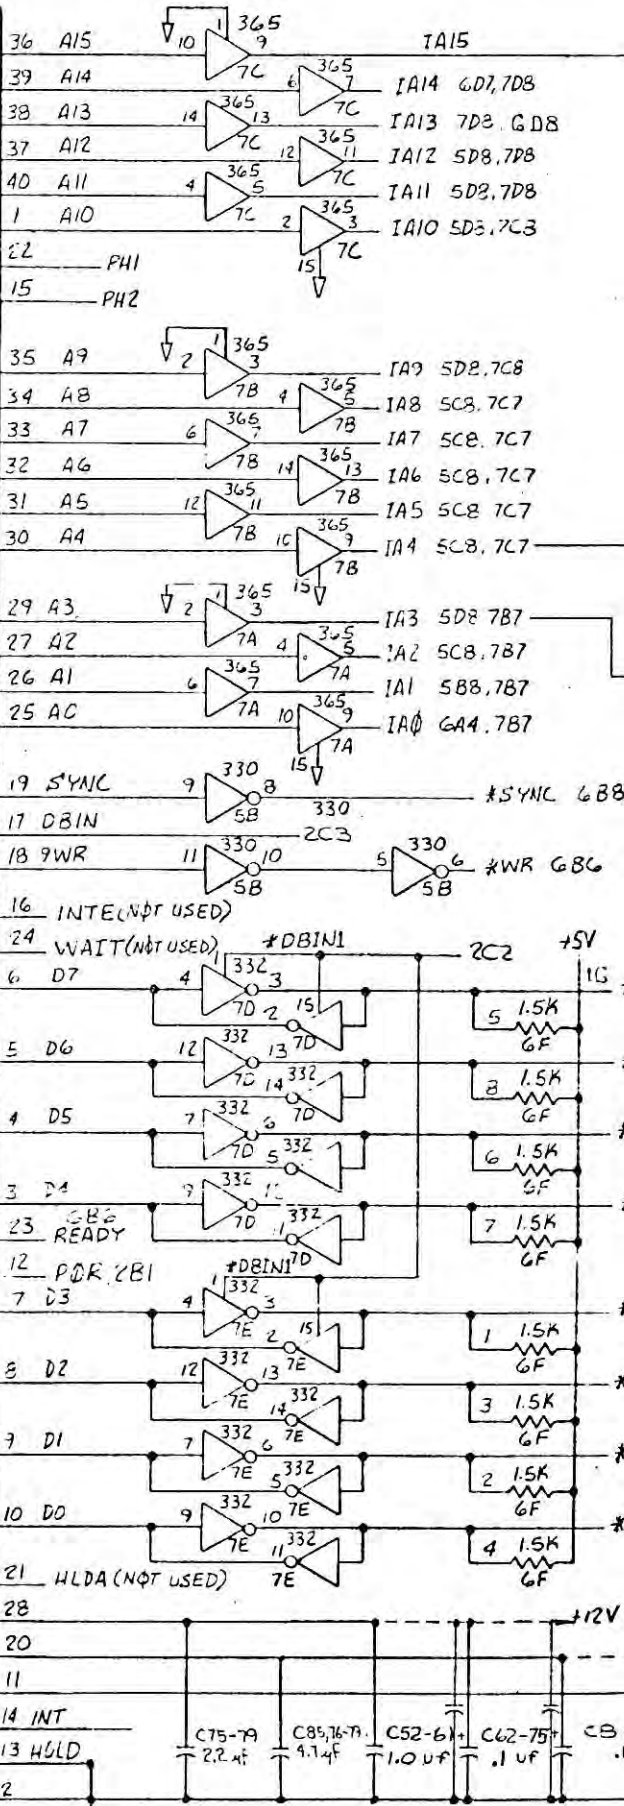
36 A15
39 A14
38 A13
37 A12
40 A11
1 A10
22 PH1
15 PH2
1 365
10 9
7C
6 365 7
7C
14 365 13
7C
12 365 11
7C
4 365 5
7C
2 365 3
7C
15
IA15
IA14 6D7, 7D8
IA13 7D8 6D8
IA12 5D8, 7D8
IA11 5D8, 7D8
IA10 5D8, 7C8

35 A9
34 A8
33 A7
32 A6
31 A5
30 A4
2 1 365 3
7B
4 365 5
7B
6 365 7
7B
14 365 13
7B
12 365 11
7B
10 365 9
7B
15
IA9 5D8, 7C8
IA8 5C8, 7C7
IA7 5C8, 7C7
IA6 5C8, 7C7
IA5 5C8 7C7
IA4 5C8, 7C7

29 A3
27 A2
26 A1
25 A0
2 1 365 3
7A
4 365 5
7A
6 365 7
7A
10 365 9
7A
15
IA3 5D8 7B7
IA2 5C8, 7B7
IA1 5B8, 7B7
IAØ 6A4, 7B7

19 SYNC
17 DBIN
18 9WR
9 330 8
5B
330
2C3
11 330 10
5B
5 330 6
5B
*SYNC 6B8
*WR 6B6

16 INTE(NØT USED)
24 WAIT(NØT USED)
*DBIN1
2C2
+5V
16
6 D7
4 332 3
7D
2 15
7D
5 1.5K
6F
5 D6
12 332
7D
13 7D
14 332
8 1.5K
6F
4 D5
7 332 6
7D
5 332
6 1.5K
6F
3 D4
23 CB6 READY
9 332 12
7D
11 332
7 1.5K
6F
12 PØK 2B1
*DBIN1 7D
7 D3
4 332 3
7E
2 15
7E
1 1.5K
6F
8 D2
12 332
7E
13 7E
14 332
3 1.5K
6F
9 D1
7 332 6
7E
5 332
2 1.5K
6F
10 D0
9 332
7E
10 7E
11 332
7E
4 1.5K
6F
21 HLDA (NØT USED)
28
20
11
14 INT
13 HOLD
2
+12V
C75-79 2.2 uf
C85,76-79. 4.7 uf
C52-61 1.0 uf
C62-75 .1 uf
C8